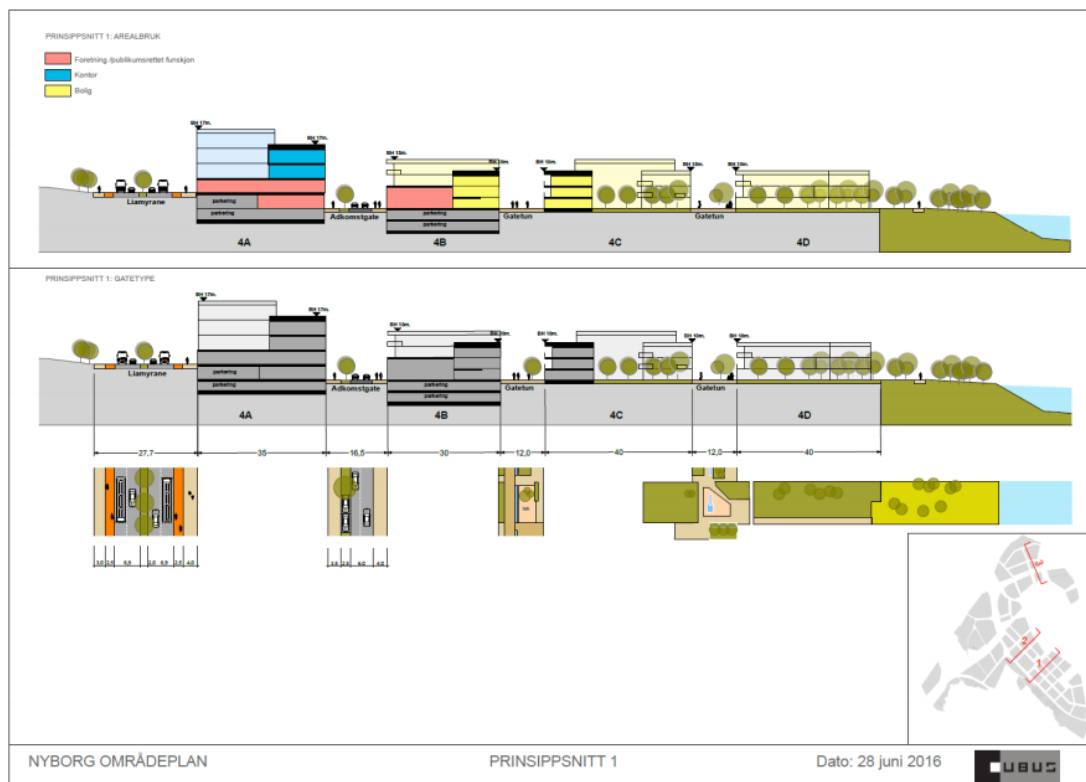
PRINSIPPSNITT 1: AREALBRUK

Foretning /publikumsrettet funksjon
Kontor
Bolig

BH 17m.
BH 17m.
BH 10m.
BH 10m.
BH 10m.
BH 10m.
BH 10m.

Liamyrane
parkering
parkering
Adkomstgate
parkering
parkering
Gatetun
Gatetun

4A
4B
4C
4D

PRINSIPPSNITT 1: GATETYPE

BH 17m.
BH 17m.
BH 10m.
BH 10m.
BH 10m.
BH 10m.
BH 10m.

Liamyrane
parkering
parkering
Adkomstgate
parkering
parkering
Gatetun
Gatetun

4A
4B
4C
4D

27,7
35
16,5
30
12,0
40
12,0
40

3,0 3,5 6,5 2,0 6,5 3,5 4,0
3,0 2,0 6,0 4,0

3
2
1

NYBORG OMRÅDEPLAN
PRINSIPPSNITT 1
Dato: 28 juni 2016
CUBUS